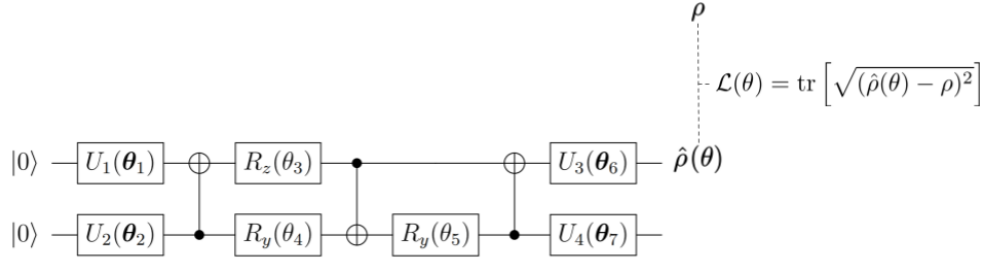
$\boldsymbol{\rho}$

$\mathcal{L}(\theta) = \mathrm{tr}\left[\sqrt{(\hat{\rho}(\theta) - \rho)^2}\right]$

$|0\rangle$ $U_1(\boldsymbol{\theta}_1)$ $R_z(\theta_3)$ $U_3(\boldsymbol{\theta}_6)$ $\hat{\boldsymbol{\rho}}(\boldsymbol{\theta})$

$|0\rangle$ $U_2(\boldsymbol{\theta}_2)$ $R_y(\theta_4)$ $R_y(\theta_5)$ $U_4(\boldsymbol{\theta}_7)$